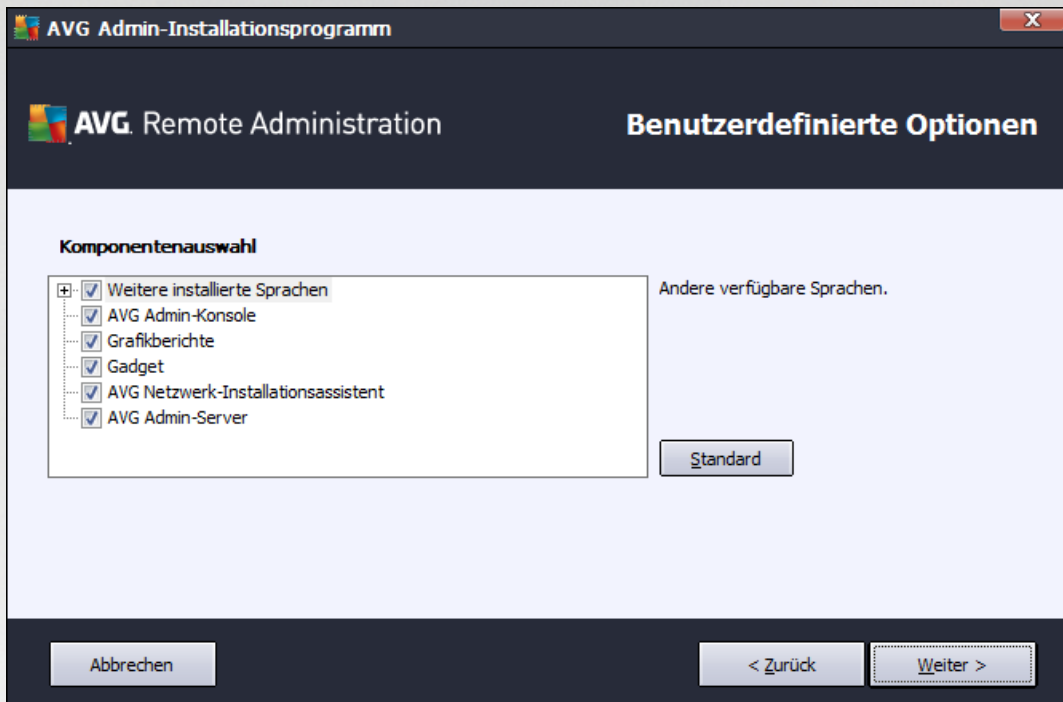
AVG Admin-Installationsprogramm

AVG. Remote Administration

Benutzerdefinierte Optionen

Komponentenauswahl

Weitere installierte Sprachen
AVG Admin-Konsole
Grafikberichte
Gadget
AVG Netzwerk-Installationsassistent
AVG Admin-Server

Andere verfügbare Sprachen.

Standard

Abbrechen

< Zurück

Weiter >